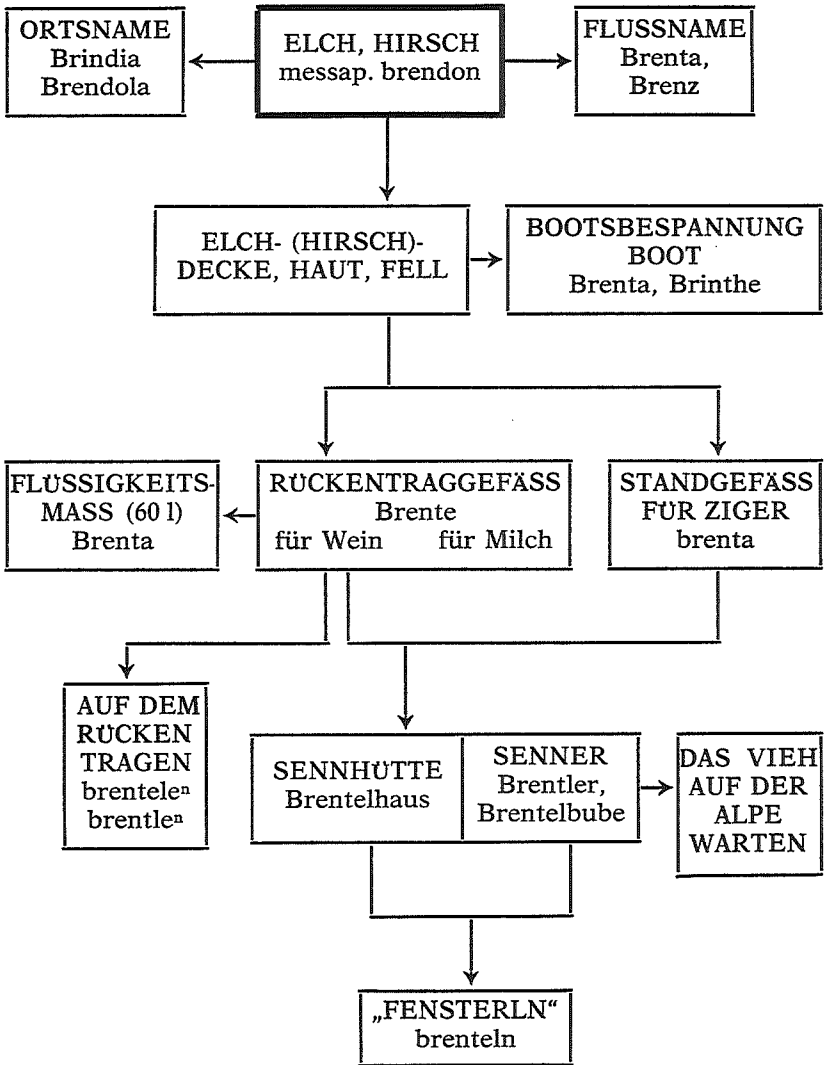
ORTSNAME
Brindia
Brendola

ELCH, HIRSCH
messap. brendon

FLUSSNAME
Brenta,
Brenz

ELCH- (HIRSCH)-
DECKE, HAUT, FELL

BOOTSBESPANNUNG
BOOT
Brenta, Brinthe

FLÜSSIGKEITSMASS (60 l)
Brenta

RÜCKENTRAGGEFÄSS
Brente
für Wein für Milch

STANDGEFÄSS
FÜR ZIGER
brenta

AUF DEM
RÜCKEN
TRAGEN
brentele$^n$
brentle$^n$

SENNHÜTTE
Brentelhaus

SENNER
Brentler,
Brentelbube

DAS VIEH
AUF DER
ALPE
WARTEN

„FENSTERLN“
brenteln